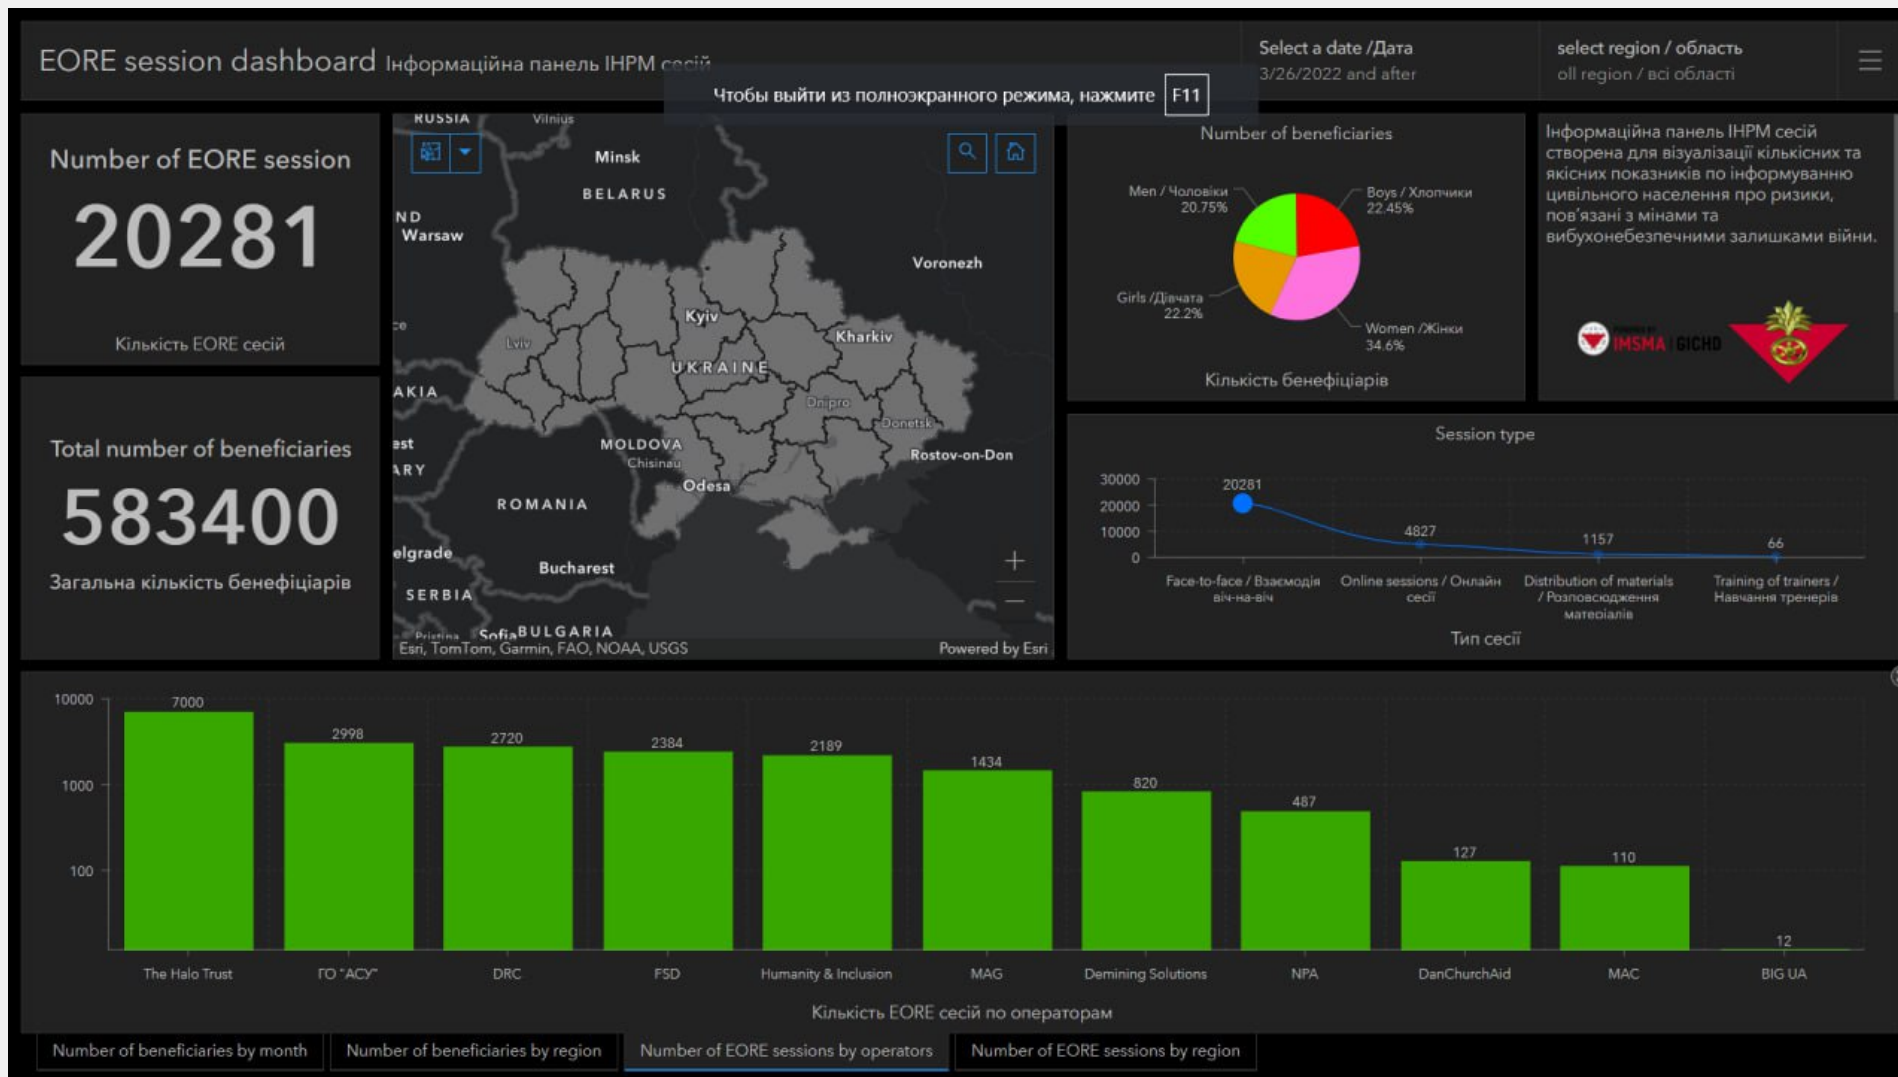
EORE session dashboard Інформаційна панель ІНРМ сесій

Чтобы выйти из полноэкранного режима, нажмите F11

Select a date /Дата
3/26/2022 and after

select region / область
all region / всі області

Number of EORE session
20281
Кількість EORE сесій

Total number of beneficiaries
583400
Загальна кількість бенефіціарів

RUSSIA Vilnius Minsk BELARUS ND Warsaw Voronezh Kyiv Lviv Kharkiv UKRAINE Dnipro Donetsk AKIA MOLDOVA Chisinau Rostov-on-Don est ARY Odesa ROMANIA elgrade Bucharest SERBIA Pristina Sofia BULGARIA
Esri, TomTom, Garmin, FAO, NOAA, USGS
Powered by Esri

Number of beneficiaries
Men / Чоловіки 20.75%
Boys / Хлопчики 22.45%
Girls /Дівчата 22.2%
Women /Жінки 34.6%
Кількість бенефіціарів

Інформаційна панель ІНРМ сесій створена для візуалізації кількісних та якісних показників по інформуванню цивільного населення про ризики, пов'язані з мінами та вибухонебезпечними залишками війни.

IMSMA GICHD

Session type
30000
20000
10000
0
20281
4827
1157
66
Face-to-face / Взаємодія віч-на-віч
Online sessions / Онлайн сесії
Distribution of materials / Розповсюдження матеріалів
Training of trainers / Навчання тренерів
Тип сесії

10000
1000
100
7000 The Halo Trust
2998 ГО "АСУ"
2720 DRC
2384 FSD
2189 Humanity & Inclusion
1434 MAG
820 Demining Solutions
487 NPA
127 DanChurchAid
110 MAC
12 BIG UA
Кількість EORE сесій по операторам

Number of beneficiaries by month
Number of beneficiaries by region
Number of EORE sessions by operators
Number of EORE sessions by region